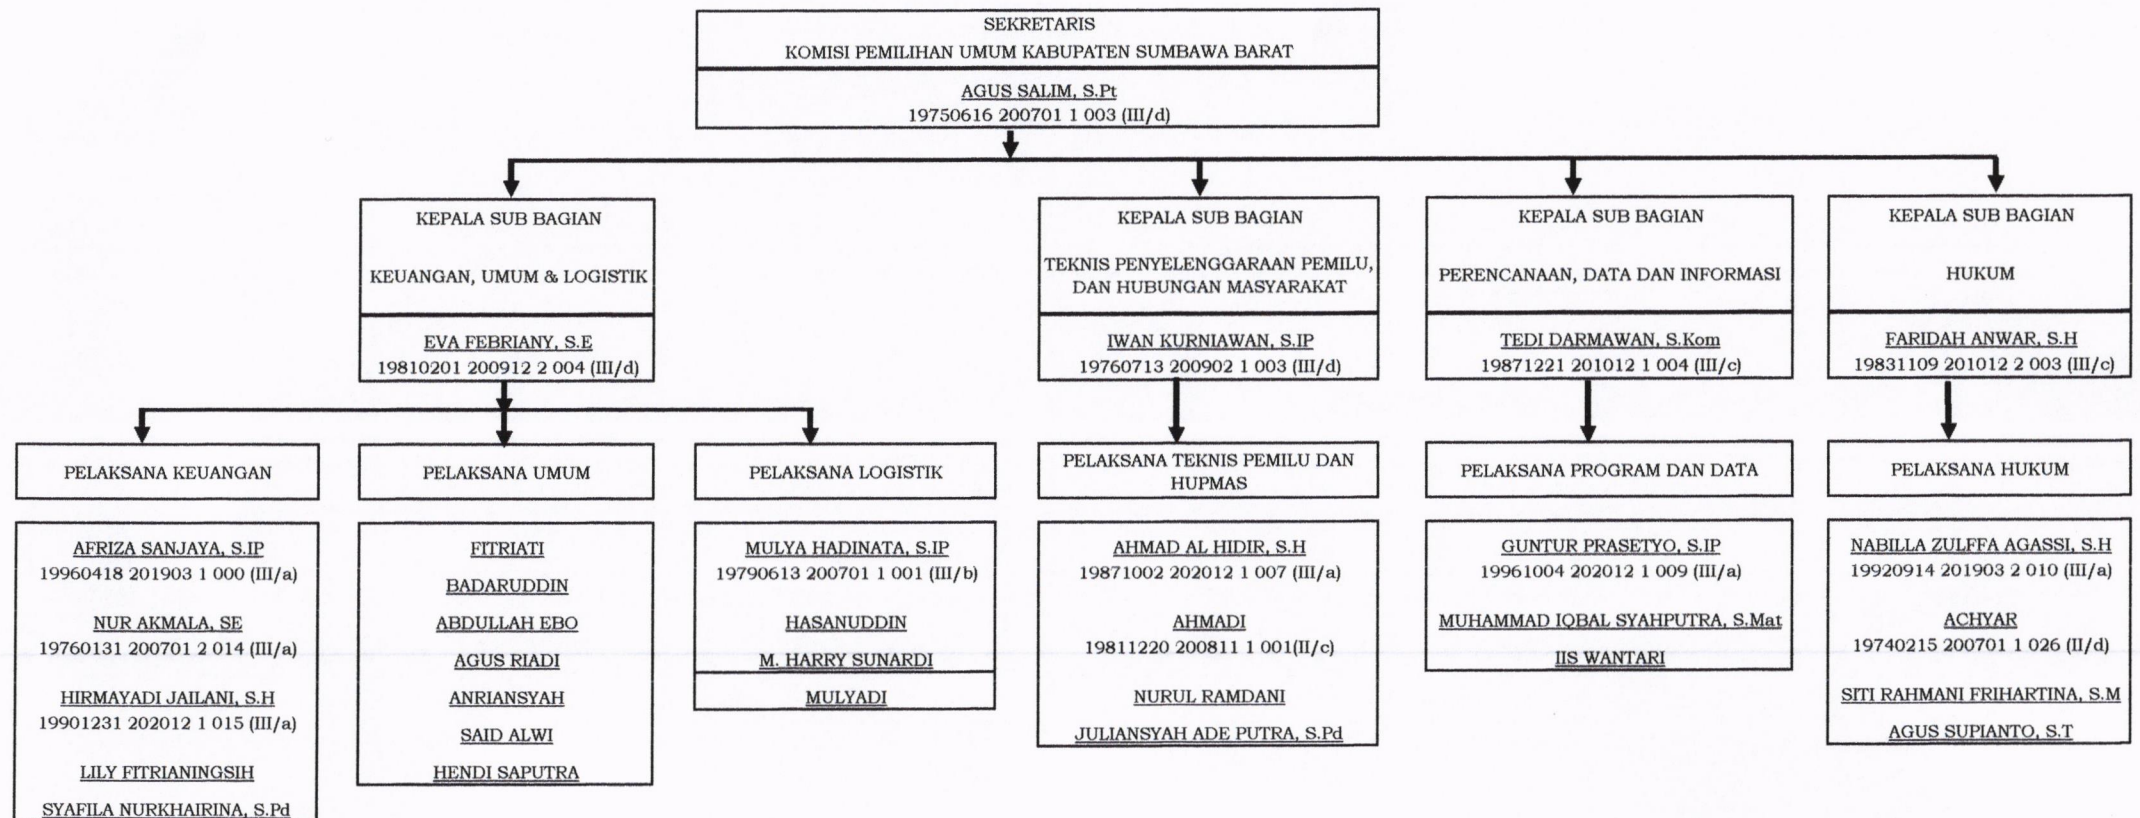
SEKRETARIS
KOMISI PEMILIHAN UMUM KABUPATEN SUMBAWA BARAT

AGUS SALIM, S.Pt
19750616 200701 1 003 (III/d)

KEPALA SUB BAGIAN
KEUANGAN, UMUM & LOGISTIK

EVA FEBRIANY, S.E
19810201 200912 2 004 (III/d)

KEPALA SUB BAGIAN
TEKNIS PENYELENGGARAAN PEMILU, DAN HUBUNGAN MASYARAKAT

IWAN KURNIAWAN, S.IP
19760713 200902 1 003 (III/d)

KEPALA SUB BAGIAN
PERENCANAAN, DATA DAN INFORMASI

TEDI DARMAWAN, S.Kom
19871221 201012 1 004 (III/c)

KEPALA SUB BAGIAN
HUKUM

FARIDAH ANWAR, S.H
19831109 201012 2 003 (III/c)

PELAKSANA KEUANGAN

AFRIZA SANJAYA, S.IP
19960418 201903 1 000 (III/a)

NUR AKMALA, SE
19760131 200701 2 014 (III/a)

HIRMAYADI JAILANI, S.H
19901231 202012 1 015 (III/a)

LILY FITRIANINGSIH

SYAFILA NURKHAIRINA, S.Pd

PELAKSANA UMUM

FITRIATI
BADARUDDIN
ABDULLAH EBO
AGUS RIADI
ANRIANSYAH
SAID ALWI
HENDI SAPUTRA

PELAKSANA LOGISTIK

MULYA HADINATA, S.IP
19790613 200701 1 001 (III/b)

HASANUDDIN
M. HARRY SUNARDI
MULYADI

PELAKSANA TEKNIS PEMILU DAN HUPMAS

AHMAD AL HIDIR, S.H
19871002 202012 1 007 (III/a)

AHMADI
19811220 200811 1 001(II/c)

NURUL RAMDANI
JULIANSYAH ADE PUTRA, S.Pd

PELAKSANA PROGRAM DAN DATA

GUNTUR PRASETYO, S.IP
19961004 202012 1 009 (III/a)

MUHAMMAD IQBAL SYAHPUTRA, S.Mat
IIS WANTARI

PELAKSANA HUKUM

NABILLA ZULFFA AGASSI, S.H
19920914 201903 2 010 (III/a)

ACHYAR
19740215 200701 1 026 (II/d)

SITI RAHMANI FRIHARTINA, S.M
AGUS SUPIANTO, S.T